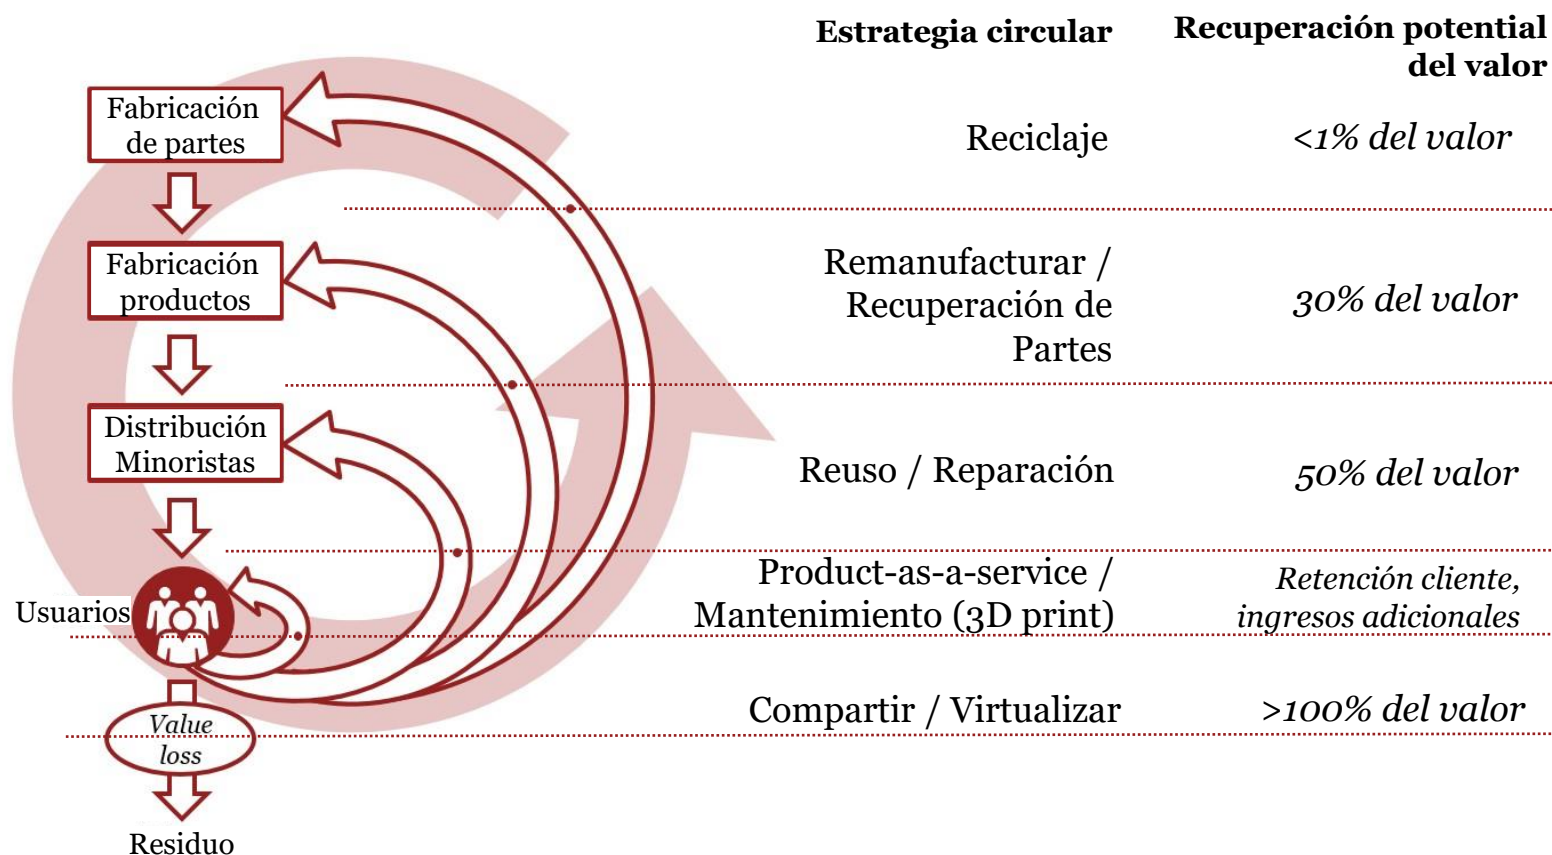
Fabricación de partes

Fabricación productos

Distribución Minoristas

Usuarios

Value loss

Residuo

| Estrategia circular | Recuperación potential del valor |
|---|---|
| Reciclaje | <1% del valor |
| Remanufacturar / Recuperación de Partes | 30% del valor |
| Reuso / Reparación | 50% del valor |
| Product-as-a-service / Mantenimiento (3D print) | Retención cliente, ingresos adicionales |
| Compartir / Virtualizar | >100% del valor |